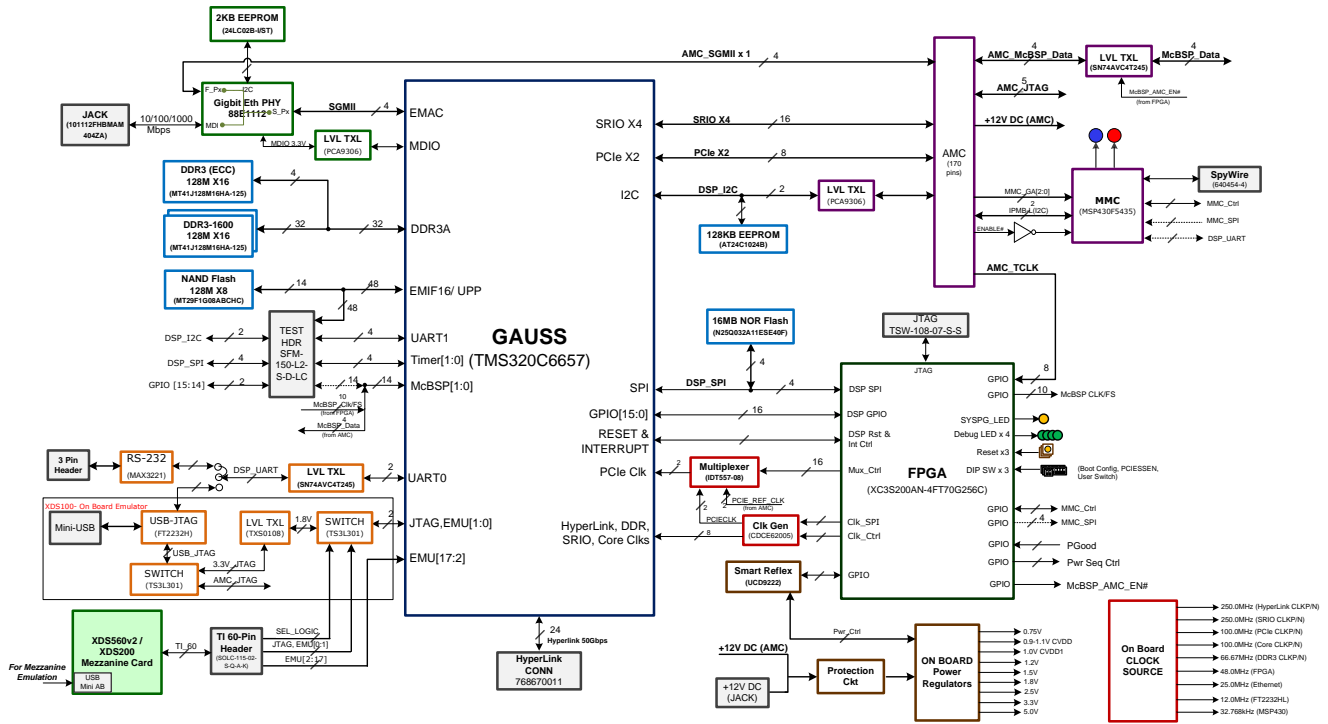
2KB EEPROM
(24LC02B-I/ST)

AMC_SGMII x 1
4

JACK
(101112FHBMAM 404ZA)
10/100/1000 Mbps

F_Px
I2C
Gigbit Eth PHY
88E1112
S_Px
MDI

SGMII
4
EMAC

MDIO 3.3V
LVL TXL
(PCA9306)
MDIO

DDR3 (ECC)
128M X16
(MT41J128M16HA-125)
4

DDR3-1600
128M X16
(MT41J128M16HA-125)
32
32
DDR3A

NAND Flash
128M X8
(MT29F1G08ABCHC)
14
48
EMIF16/ UPP
48

TEST HDR SFM-150-L2-S-D-LC

DSP_I2C
2
4
UART1
DSP_SPI
4
4
Timer[1:0]
GPIO [15:14]
2
14
14
McBSP[1:0]
10
McBSP_Clk/FS
(from FPGA)
4
McBSP_Data
(from AMC)

GAUSS
(TMS320C6657)

SRIO X4
SRIO X4
16
PCIe X2
PCIe X2
8
I2C
DSP_I2C
2
LVL TXL
(PCA9306)

128KB EEPROM
(AT24C1024B)

AMC
(170 pins)

AMC_McBSP_Data
4
LVL TXL
(SN74AVC4T245)
McBSP_Data
4
McBSP_AMC_EN#
(from FPGA)
5
AMC_JTAG
+12V DC (AMC)

MMC_GA[2:0]
2
IPMB-L(I2C)
ENABLE#
MMC
(MSP430F5435)
SpyWire
(640454-4)
MMC_Ctrl
MMC_SPI
DSP_UART

AMC_TCLK

16MB NOR Flash
(N25Q032A11ESE40F)
4

JTAG
TSW-108-07-S-S
JTAG

8
GPIO
GPIO
10
McBSP CLK/FS

SPI
DSP_SPI
4
DSP SPI
GPIO[15:0]
16
DSP GPIO
RESET &
INTERRUPT
DSP Rst & Int Ctrl
SYSPG_LED
Debug LED x 4
Reset x3
DIP SW x 3
(Boot Config, PCIESSEN, User Switch)

3 Pin Header
RS-232
(MAX3221)
DSP_UART
LVL TXL
(SN74AVC4T245)
2
UART0

PCIe Clk
2
Multiplexer
(IDT557-08)
16
Mux_Ctrl
FPGA
(XC3S200AN-4FT70G256C)

XDS100- On Board Emulator
Mini-USB
USB-JTAG
(FT2232H)
LVL TXL
(TXS0108)
1.8V
SWITCH
(TS3L301)
2
JTAG,EMU[1:0]
USB_JTAG
SWITCH
(TS3L301)
3.3V_JTAG
AMC_JTAG
EMU[17:2]

2
PCIE_REF_CLK
(from AMC)
PCIECLK
Clk Gen
(CDCE62005)
8
HyperLink, DDR, SRIO, Core Clks
Clk_SPI
Clk_Ctrl
GPIO
MMC_Ctrl
GPIO
4
MMC_SPI
GPIO
PGood
GPIO
Pwr Seq Ctrl
GPIO
McBSP_AMC_EN#

Smart Reflex
(UCD9222)
GPIO

XDS560v2 / XDS200 Mezzanine Card
For Mezzanine Emulation
USB Mini AB
TI_60
TI 60-Pin Header
(SOLC-115-02-S-Q-A-K)
SEL_LOGIC
JTAG, EMU[1:0]
EMU[2:17]

24
Hyperlink 50Gbps
HyperLink CONN
768670011

+12V DC (AMC)
Pwr_Ctrl
+12V DC (JACK)
Protection Ckt
ON BOARD Power Regulators
0.75V
0.9-1.1V CVDD
1.0V CVDD1
1.2V
1.5V
1.8V
2.5V
3.3V
5.0V

On Board CLOCK SOURCE
250.0MHz (HyperLink CLKP/N)
250.0MHz (SRIO CLKP/N)
100.0MHz (PCIe CLKP/N)
100.0MHz (Core CLKP/N)
66.67MHz (DDR3 CLKP/N)
48.0MHz (FPGA)
25.0MHz (Ethernet)
12.0MHz (FT2232HL)
32.768kHz (MSP430)